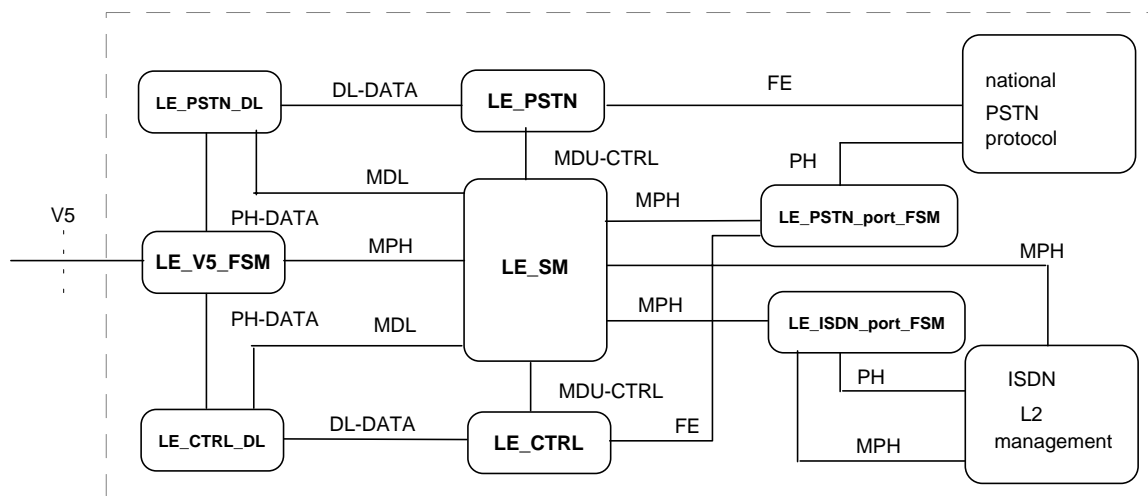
LE_PSTN_DL

DL-DATA

LE_PSTN

FE

national PSTN protocol

MDU-CTRL

PH

MDL

MPH

LE_PSTN_port_FSM

V5

PH-DATA

LE_V5_FSM

MPH

LE_SM

MPH

MPH

PH-DATA

MDL

LE_ISDN_port_FSM

PH

ISDN L2 management

MDU-CTRL

LE_CTRL_DL

DL-DATA

LE_CTRL

FE

MPH